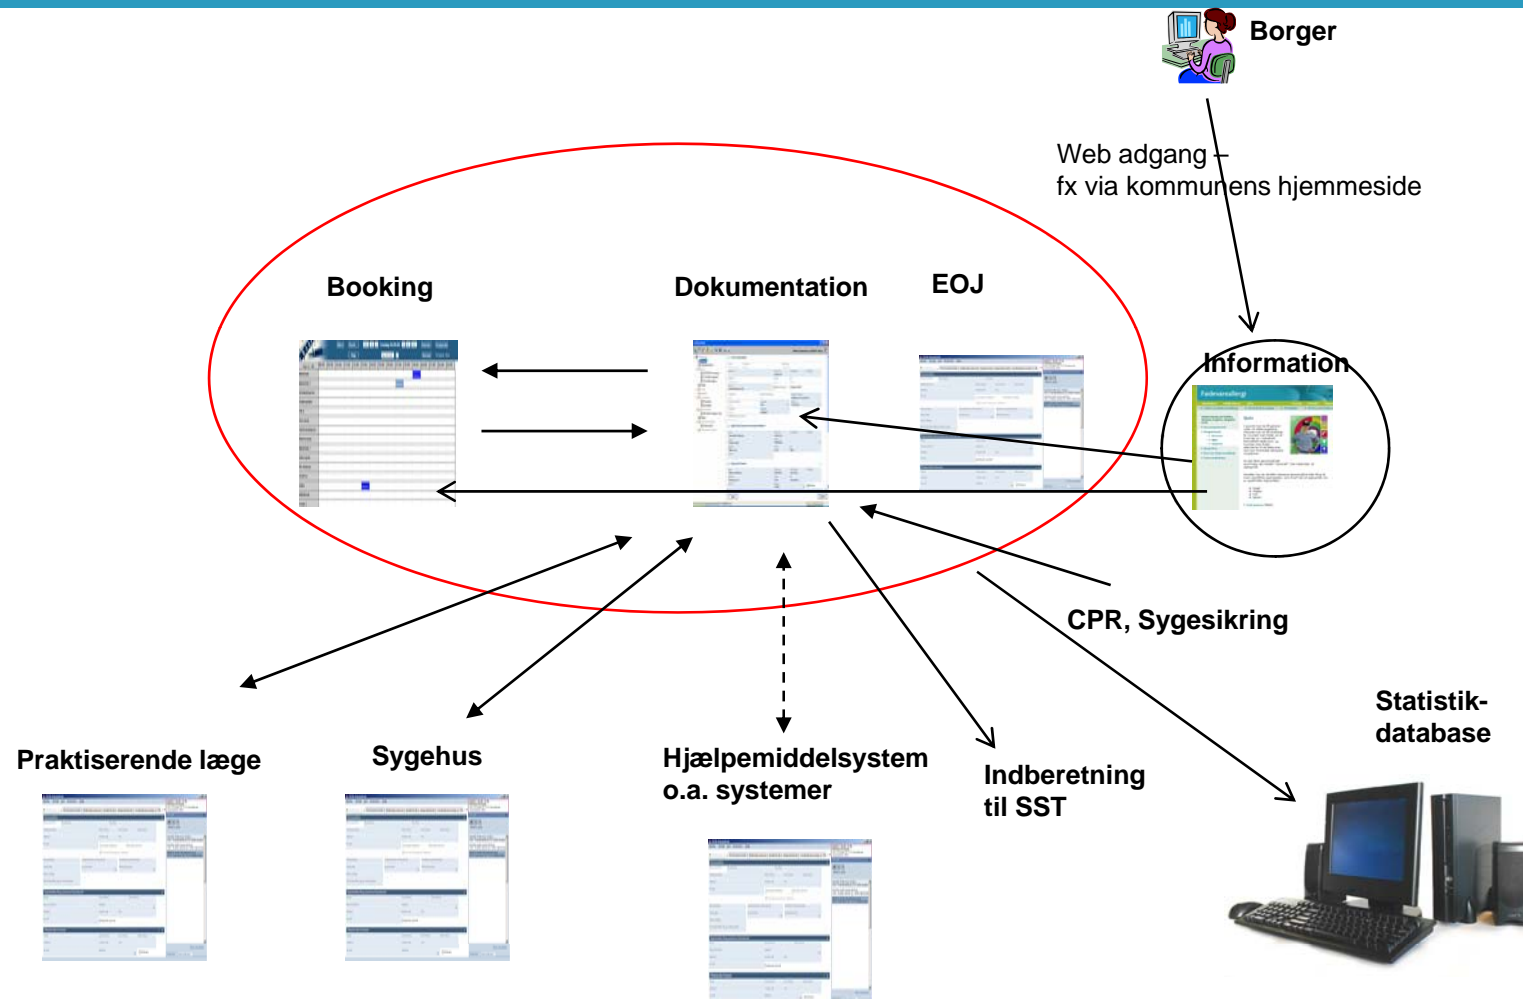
Borger

Web adgang –
fx via kommunens hjemmeside

Booking

Dokumentation

EOJ

Information

Fødevarer

CPR, Sygesikring

Statistik-
database

Praktiserende læge

Sygehus

Hjælpemiddelsystem
o.a. systemer

Indberetning
til SST